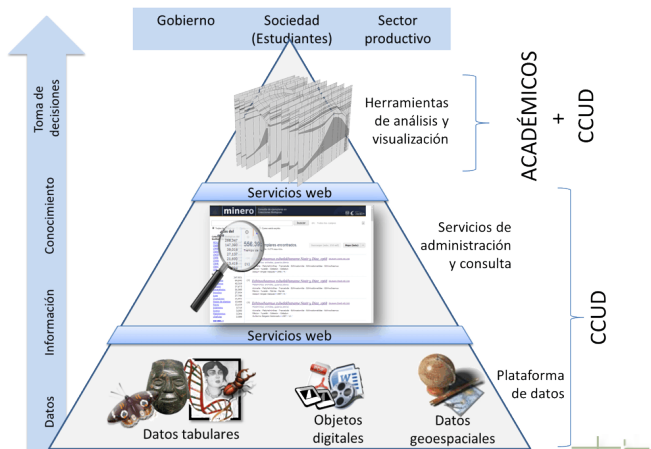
Gobierno
Sociedad (Estudiantes)
Sector productivo

Toma de decisiones
Conocimiento
Información
Datos

Herramientas de análisis y visualización

ACADÉMICOS + CCUD

Servicios web

minero

Servicios de administración y consulta

CCUD

Servicios web

Plataforma de datos

Datos tabulares
Objetos digitales
Datos geoespaciales